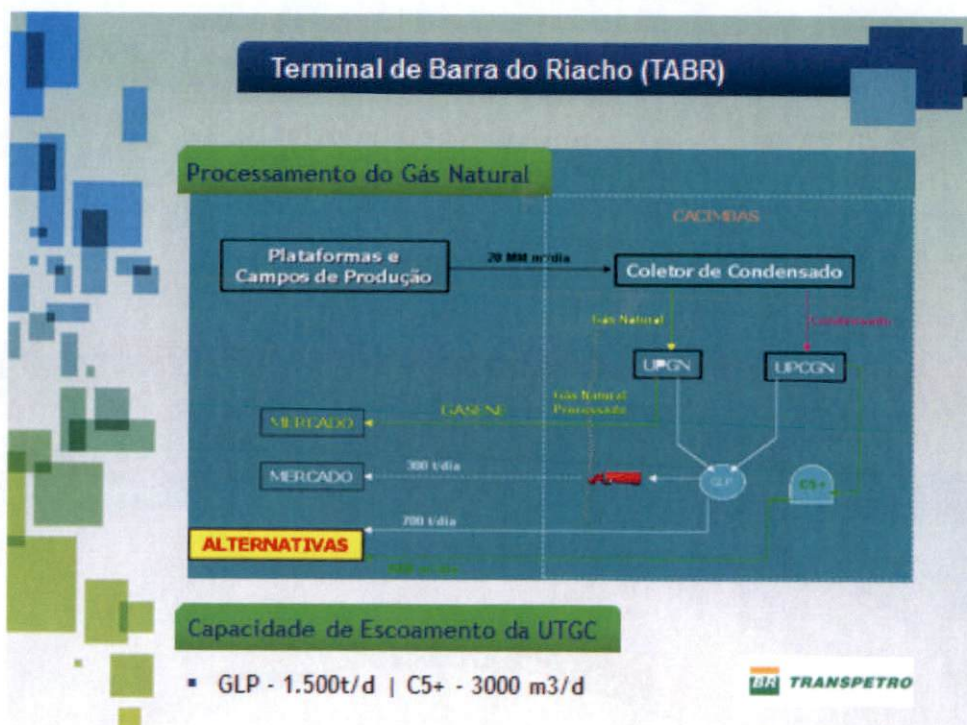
Terminal de Barra do Riacho (TABR)

Processamento do Gás Natural

CACIMBAS

Plataformas e Campos de Produção

20 MM m³/dia

Coletor de Condensado

Gás Natural

Condensado

UPGN

UPCGN

MERCADO

GASENE

Gás Natural Processado

MERCADO

300 t/dia

GLP

C5+

700 t/dia

ALTERNATIVAS

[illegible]

Capacidade de Escoamento da UTGC

▪ GLP - 1.500t/d | C5+ - 3000 m3/d

BR TRANSPETRO